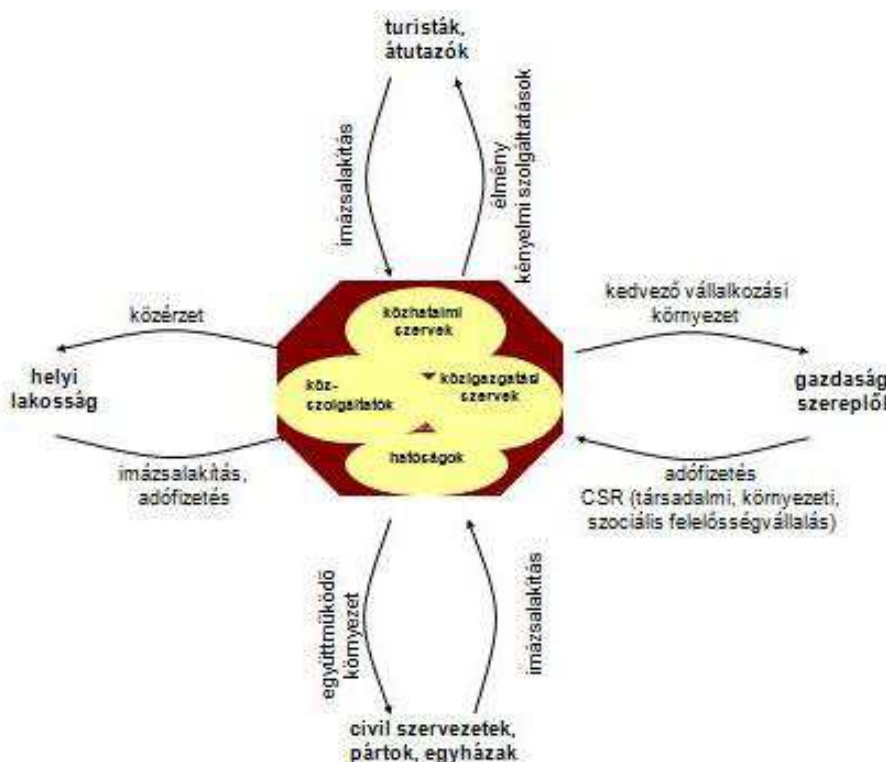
turisták, átutazók

imázsalakítás

élmény kényelmi szolgáltatások

közérzet

kedvező vállalkozási környezet

helyi lakosság

közhatalmi szervek

köz-szolgáltatók

közigazgatási szervek

hatóságok

gazdaság szereplő

imázsalakítás, adófizetés

adófizetés CSR (társadalmi, környezeti, szociális felelősségvállalás)

együttműködő környezet

imázsalakítás

civil szervezetek, pártok, egyházak